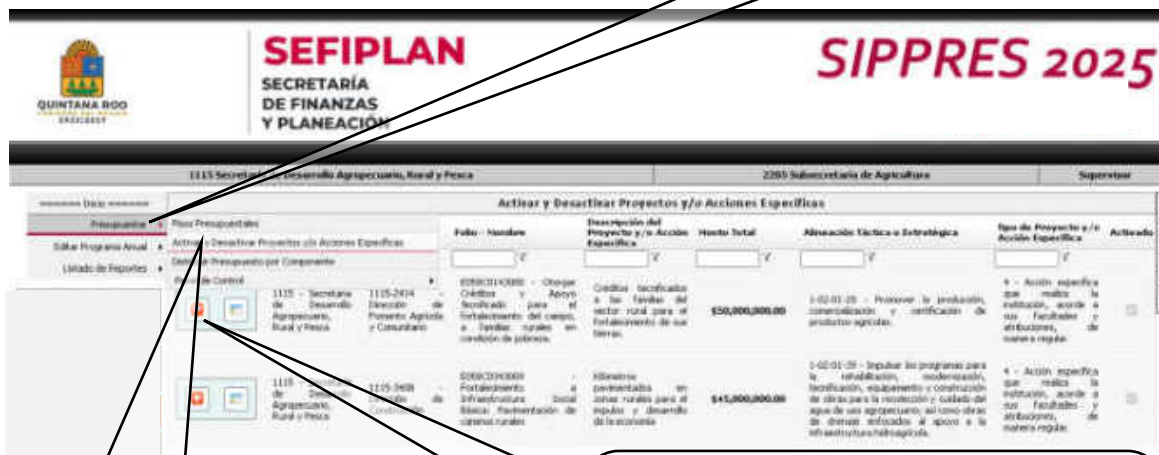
QUINTANA ROO

SEFIPLAN
SECRETARÍA
DE FINANZAS
Y PLANEACIÓN

SIPPRES 2025

1115 Secretaría de Desarrollo Agropecuario, Rural y Pesca | 2205 Subsecretaría de Agricultura | Supervisor

======= Inicio =======
Presupuesto ▸
Editar Programa Anual ▸
Listado de Reportes ▸

Topes Presupuestales
Activar o Desactivar Proyectos y/o Acciones Específicas
Definir Presupuesto por Componente
Puntos de Control ▸

Activar y Desactivar Proyectos y/o Acciones Específicas

| | | | Folio - Nombre | Descripción del Proyecto y/o Acción Específica | Monto Total | Alineación Táctica o Estratégica | Tipo de Proyecto y/o Acción Específica | Activado |
|---|---|---|---|---|---|---|---|---|
| | 1115 - Secretaría de Desarrollo Agropecuario, Rural y Pesca | 1115-2404 - Dirección de Fomento Agrícola y Comunitario | E058C0143000 - Otorgar Créditos y Apoyos tecnificado para el fortalecimiento del campo, a familias rurales en condición de pobreza. | Créditos tecnificados a las familias del sector rural para el fortalecimiento de sus tierras. | $50,000,000.00 | 1-02-01-20 - Promover la producción, comercialización y certificación de productos agrícolas. | 4 - Acción específica que realiza la institución, acorde a sus Facultades y atribuciones, de manera regular. | |
| | 1115 - Secretaría de Desarrollo Agropecuario, Rural y Pesca | 1115-3408 - Dirección de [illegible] | E058C0343000 - Fortalecimiento a Infraestructura Social Básica: Pavimentación de caminos rurales | Kilómetros pavimentados en zonas rurales para el impulso y desarrollo de la economía | $45,000,000.00 | 1-02-01-20 - Impulsar los programas para la rehabilitación, modernización, tecnificación, equipamiento y construcción de obras para la recolección y cuidado del agua de uso agropecuario, así como obras de drenaje enfocados al apoyo a la infraestructura hidroagrícola. | 4 - Acción específica que realiza la institución, acorde a sus Facultades y atribuciones, de manera regular. | |